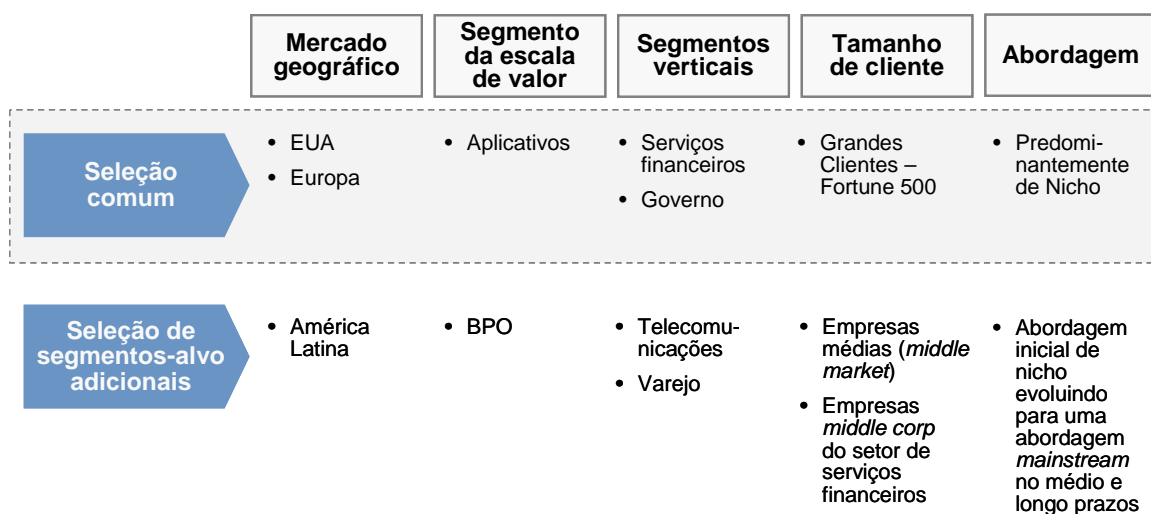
|  | Mercado geográfico | Segmento da escala de valor | Segmentos verticais | Tamanho de cliente | Abordagem |
|---|---|---|---|---|---|
| Seleção comum | • EUA • Europa | • Aplicativos | • Serviços financeiros • Governo | • Grandes Clientes – Fortune 500 | • Predominantemente de Nicho |
| Seleção de segmentos-alvo adicionais | • América Latina | • BPO | • Telecomunicações • Varejo | • Empresas médias (*middle market*) • Empresas *middle corp* do setor de serviços financeiros | • Abordagem inicial de nicho evoluindo para uma abordagem *mainstream* no médio e longo prazos |